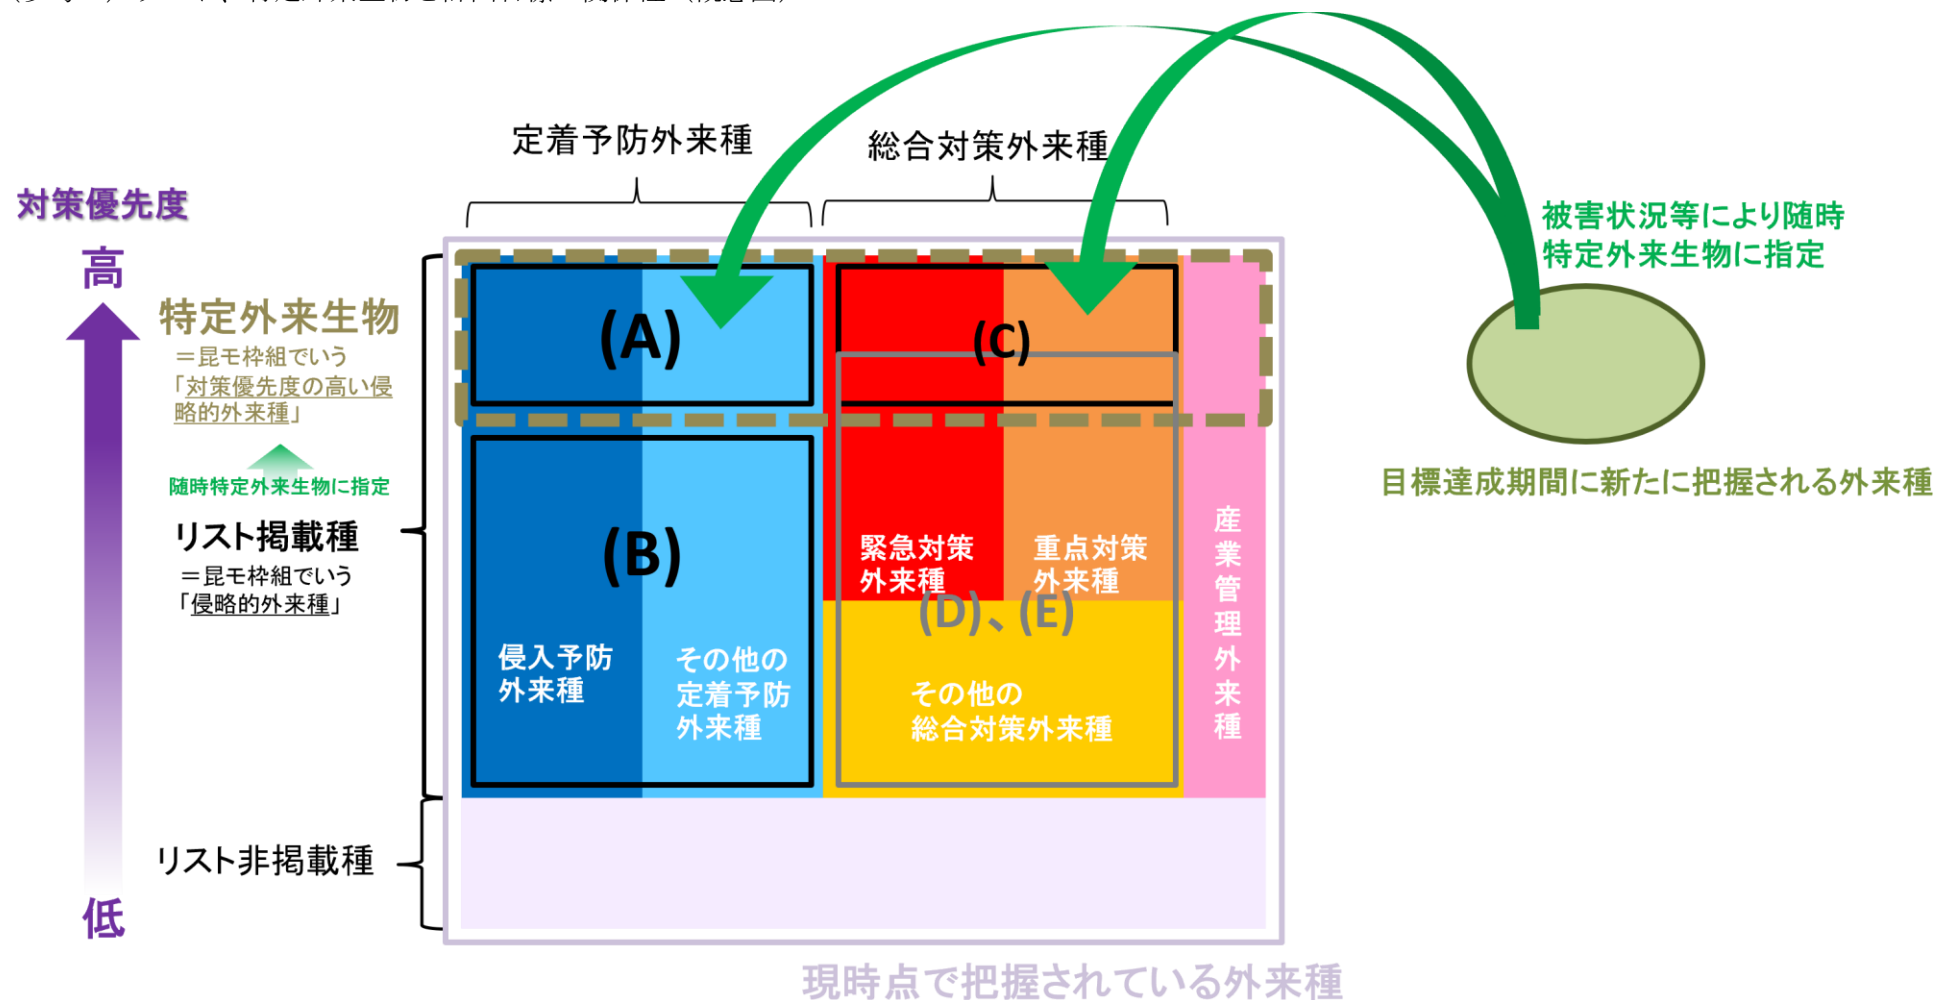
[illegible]

定着予防外来種

総合対策外来種

対策優先度

高

特定外来生物
＝昆モ枠組でいう
「対策優先度の高い侵略的外来種」

随時特定外来生物に指定

リスト掲載種
＝昆モ枠組でいう
「侵略的外来種」

リスト非掲載種

低

(A)

(B)

侵入予防外来種

その他の定着予防外来種

(C)

緊急対策外来種

重点対策外来種

(D)、(E)

その他の総合対策外来種

産業管理外来種

被害状況等により随時特定外来生物に指定

目標達成期間に新たに把握される外来種

現時点で把握されている外来種